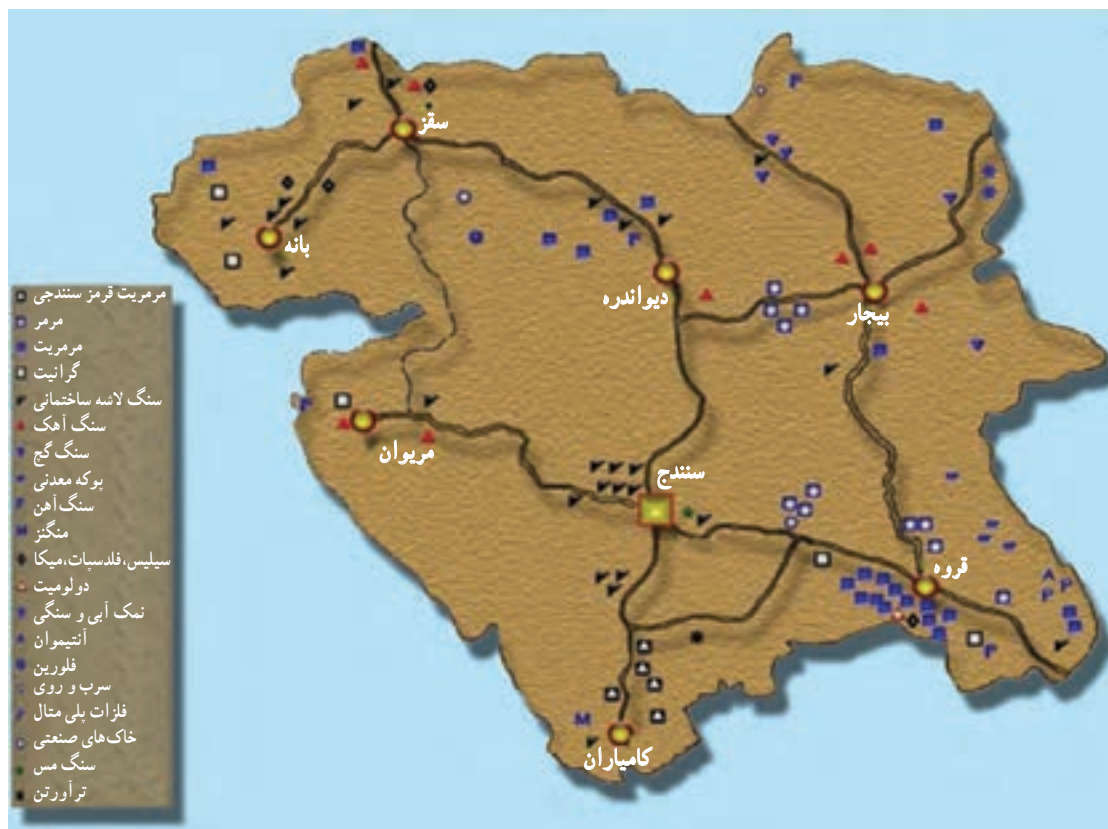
سقز
بانه
دیواندره
بیجار
مریوان
سنندج
قروه
کامیاران

مرمریت قرمز سنندجی
مرمر
مرمریت
گرانیت
سنگ لاشه ساختمانی
سنگ آهک
سنگ گچ
پوکه معدنی
سنگ آهن
منگنز
سیلیس، فلدسپات، میکا
دولومیت
نمک آبی و سنگی
آنتیموان
فلورین
سرب و روی
فلزات پلی متال
خاک‌های صنعتی
سنگ مس
تراورتن